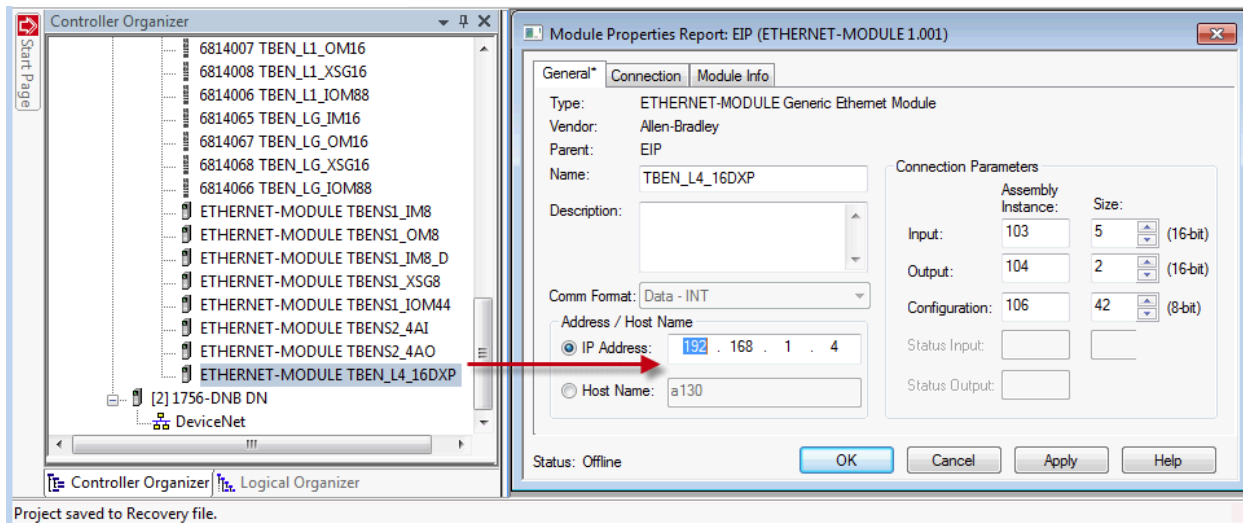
Start Page

Controller Organizer

6814007 TBEN_L1_OM16
6814008 TBEN_L1_XSG16
6814006 TBEN_L1_IOM88
6814065 TBEN_LG_IM16
6814067 TBEN_LG_OM16
6814068 TBEN_LG_XSG16
6814066 TBEN_LG_IOM88
ETHERNET-MODULE TBENS1_IM8
ETHERNET-MODULE TBENS1_OM8
ETHERNET-MODULE TBENS1_IM8_D
ETHERNET-MODULE TBENS1_XSG8
ETHERNET-MODULE TBENS1_IOM44
ETHERNET-MODULE TBENS2_4AI
ETHERNET-MODULE TBENS2_4AO
ETHERNET-MODULE TBEN_L4_16DXP
[2] 1756-DNB DN
DeviceNet

Controller Organizer | Logical Organizer

Module Properties Report: EIP (ETHERNET-MODULE 1.001)

General* | Connection | Module Info

Type: ETHERNET-MODULE Generic Ethernet Module
Vendor: Allen-Bradley
Parent: EIP
Name: TBEN_L4_16DXP
Description:

Comm Format: Data - INT

Address / Host Name
IP Address: 192 . 168 . 1 . 4
Host Name: a130

Connection Parameters

| | Assembly Instance: | Size: | |
|---|---|---|---|
| Input: | 103 | 5 | (16-bit) |
| Output: | 104 | 2 | (16-bit) |
| Configuration: | 106 | 42 | (8-bit) |
| Status Input: | | | |
| Status Output: | | | |

Status: Offline

OK | Cancel | Apply | Help

Project saved to Recovery file.